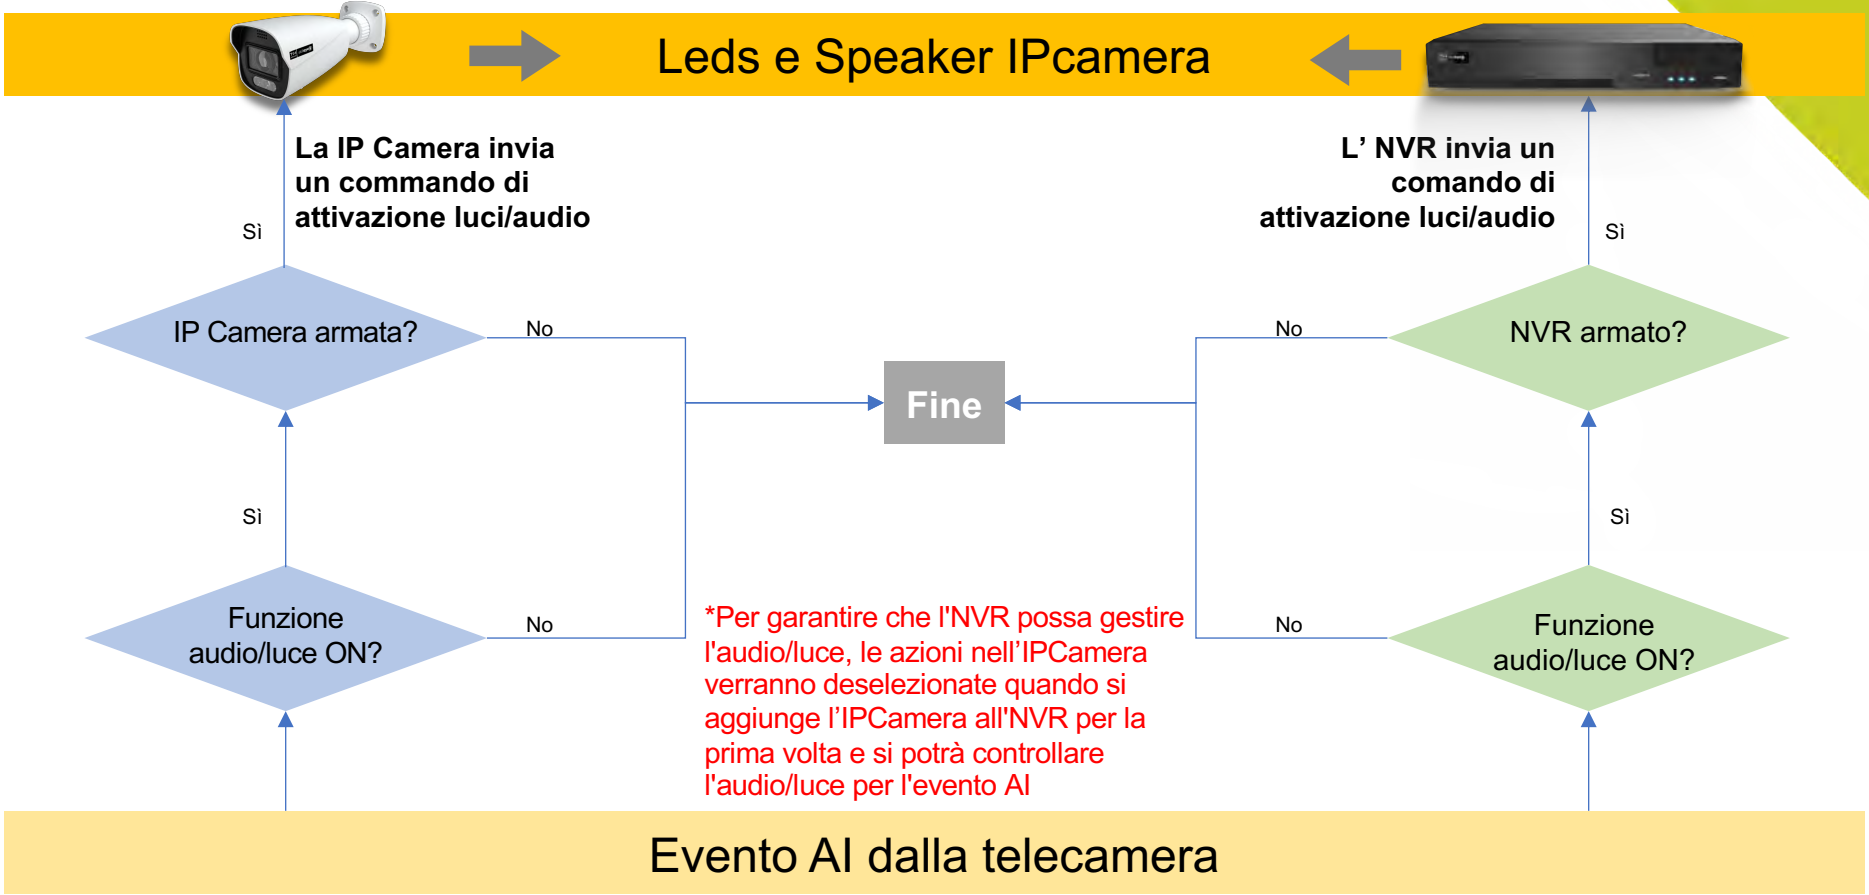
Leds e Speaker IPcamera

La IP Camera invia un commando di attivazione luci/audio

L’ NVR invia un comando di attivazione luci/audio

Sì

Sì

IP Camera armata?

No

No

NVR armato?

Fine

Sì

Sì

Funzione audio/luce ON?

No

No

Funzione audio/luce ON?

*Per garantire che l'NVR possa gestire l'audio/luce, le azioni nell’IPCamera verranno deselezionate quando si aggiunge l’IPCamera all'NVR per la prima volta e si potrà controllare l'audio/luce per l'evento AI

Evento AI dalla telecamera